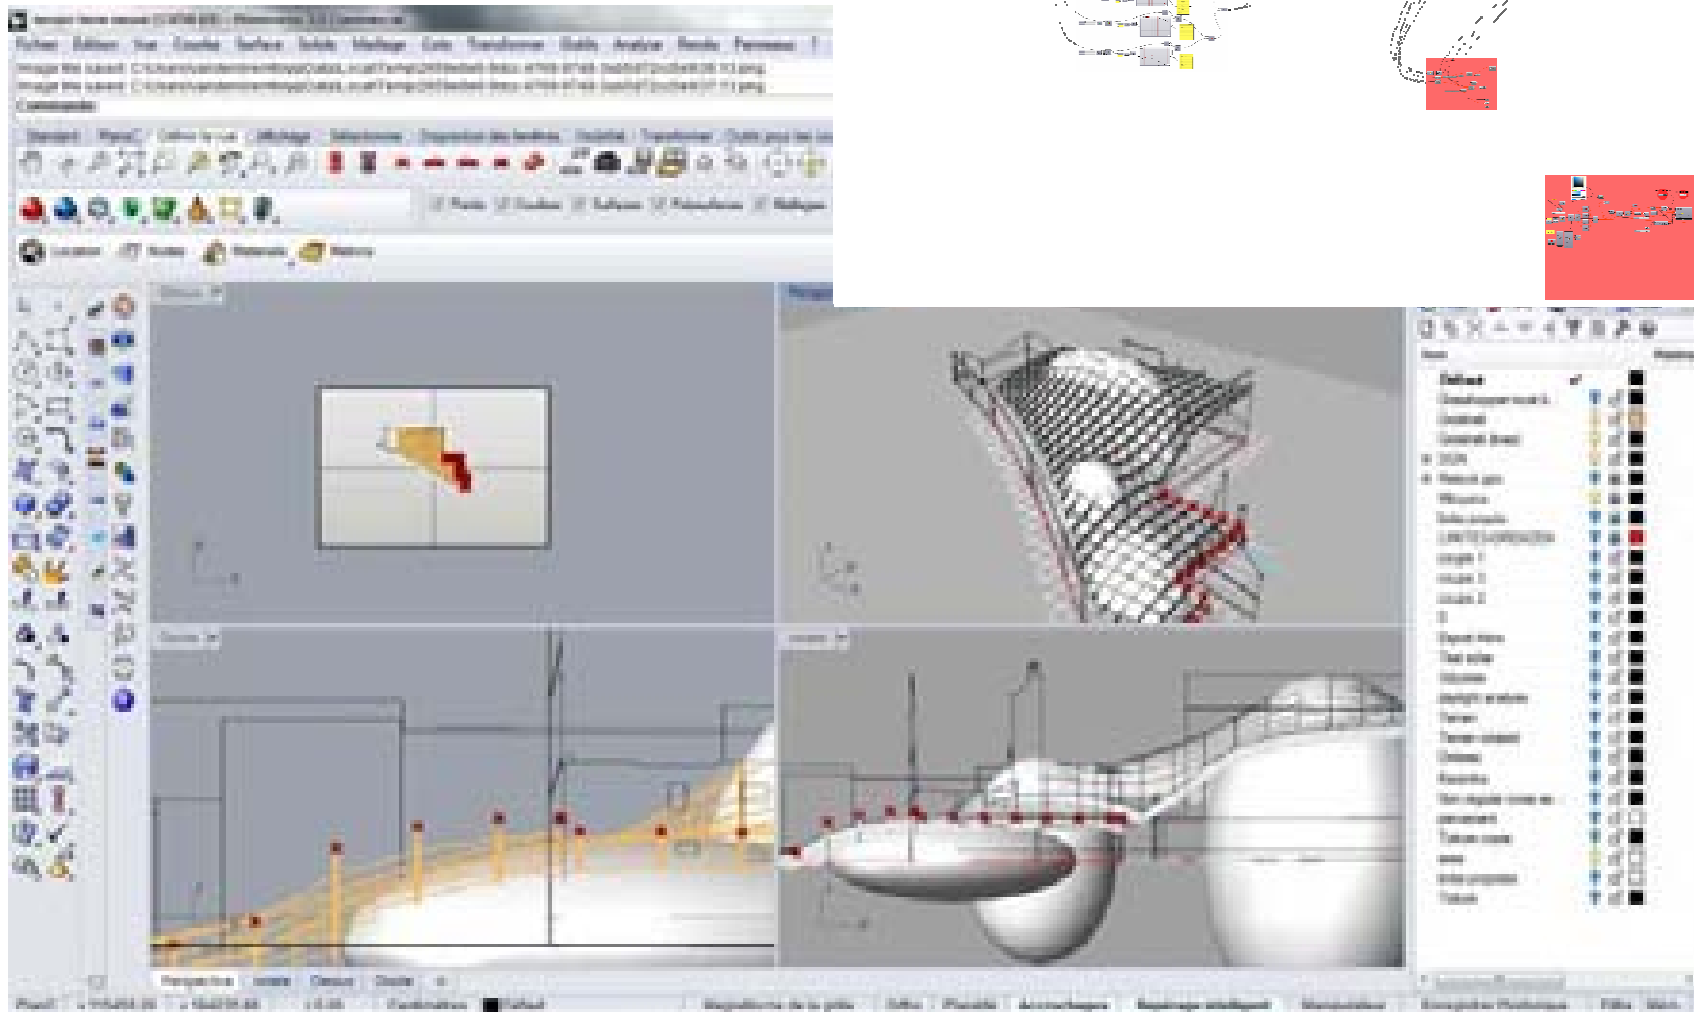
Fichier Édition Vue Courbe Surface Solide Maillage Cote Transformer Outils Analyse Rendu Panneaux ?

Commande:

Standard Plans C Définir la vue Affichage Sélectionner Disposition des fenêtres Visibilité Transformer Outils pour les co

Points Courbes Surfaces Polysurfaces Maillages

Dessus

Default
Orthographic
Volumes
Terrain

Perspective Droite Dessus Droite

Plan C Défaut Magnétisme de la grille Ortho Planéité Accrochages Repérage intelligent Manipulateur Enregistrer l'historique Filtre